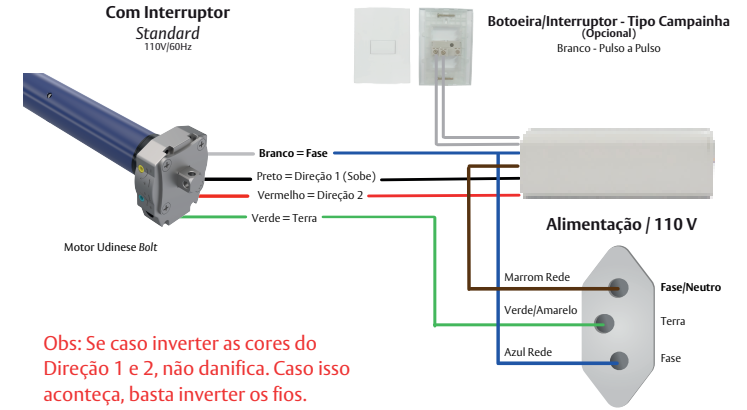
Com Interruptor
Standard
110V/60Hz

Botoeira/Interruptor - Tipo Campainha
(Opcional)
Branco - Pulso a Pulso

Branco = Fase
Preto = Direção 1 (Sobe)
Vermelho = Direção 2
Verde = Terra

Motor Udinese Bolt

Alimentação / 110 V

Marrom Rede
Fase/Neutro
Verde/Amarelo
Terra
Azul Rede
Fase

Obs: Se caso inverter as cores do Direção 1 e 2, não danifica. Caso isso aconteça, basta inverter os fios.